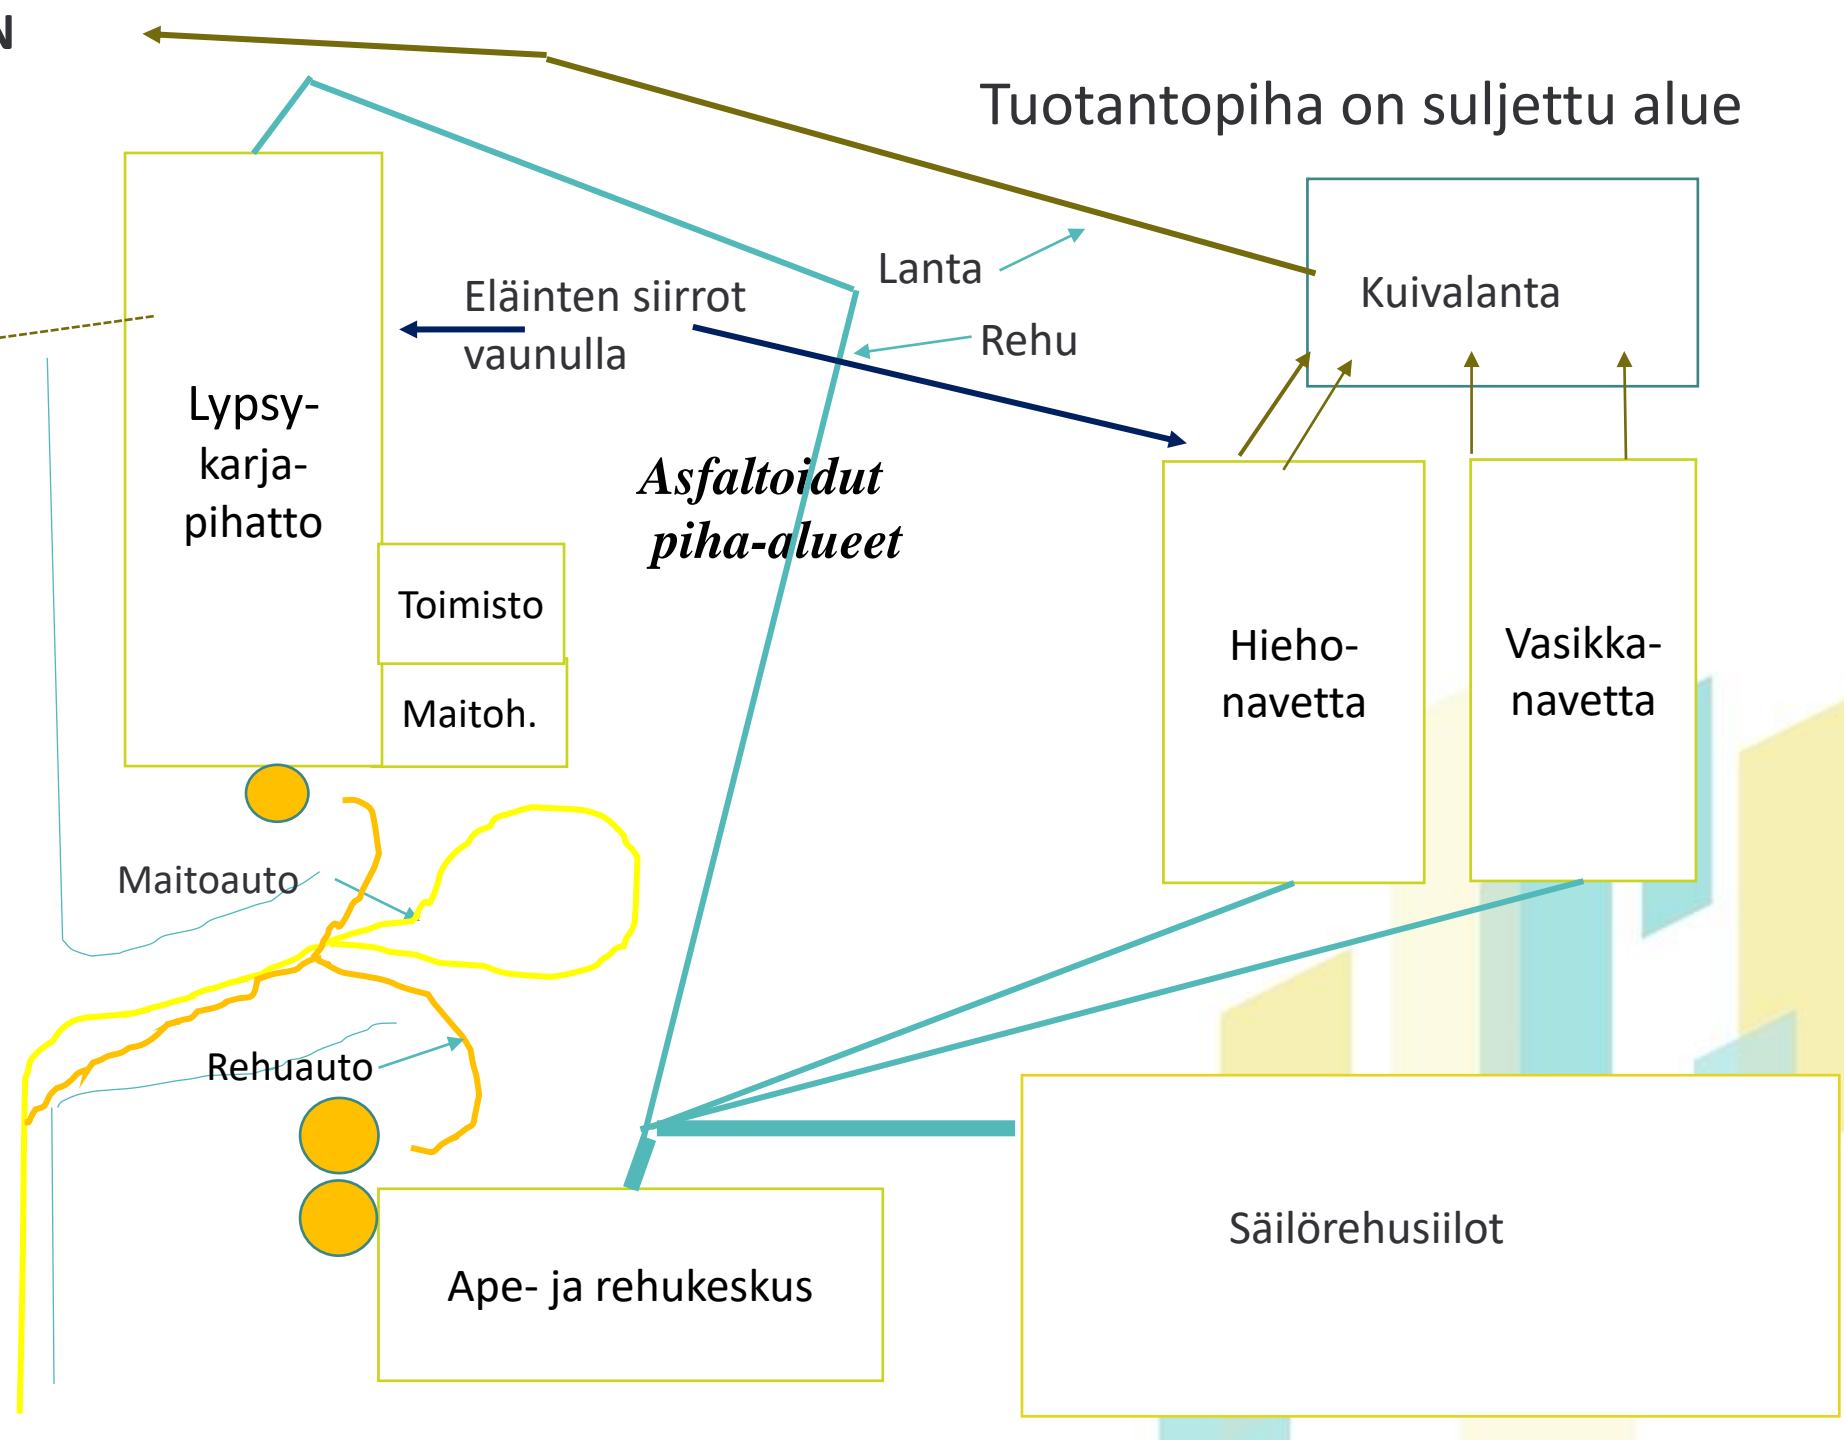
N

Tuotantopiha on suljettu alue

Lanta

Kuivalanta

Eläinten siirrot vaunulla

Rehu

Lypsykarjapihatto

Asfaltoidut piha-alueet

Toimisto

Maitoh.

Hiehonavetta

Vasikkanavetta

Maitoauto

Rehuauto

Säilörehusiilot

Ape- ja rehukeskus